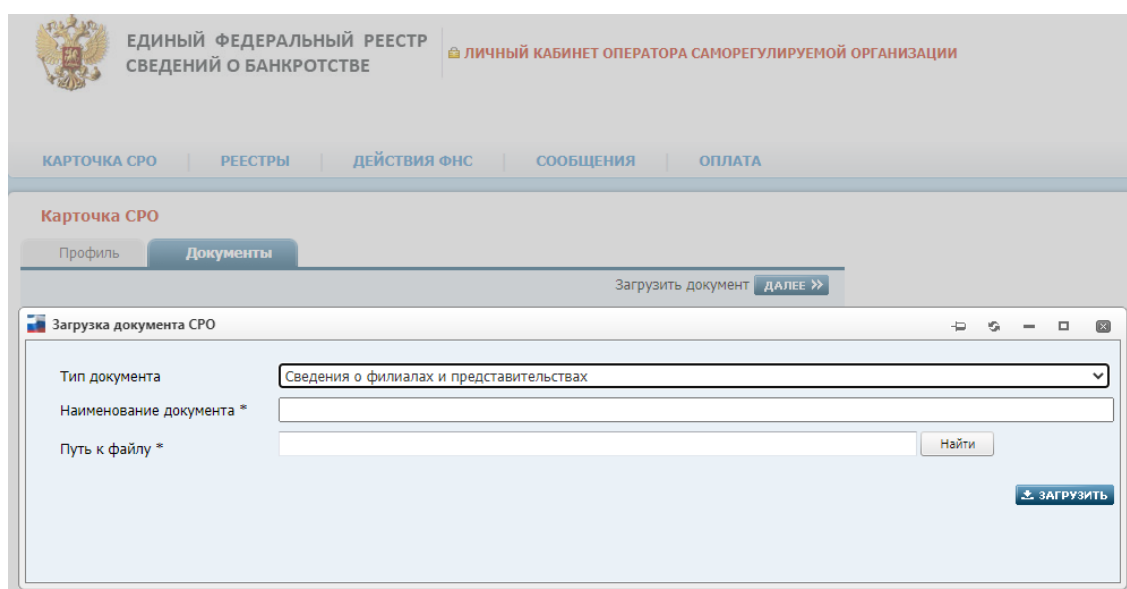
ЕДИНЫЙ ФЕДЕРАЛЬНЫЙ РЕЕСТР СВЕДЕНИЙ О БАНКРОТСТВЕ

ЛИЧНЫЙ КАБИНЕТ ОПЕРАТОРА САМОРЕГУЛИРУЕМОЙ ОРГАНИЗАЦИИ

КАРТОЧКА СРО | РЕЕСТРЫ | ДЕЙСТВИЯ ФНС | СООБЩЕНИЯ | ОПЛАТА

Карточка СРО

Профиль | Документы

Загрузить документ ДАЛЕЕ »

Загрузка документа СРО

Тип документа: Сведения о филиалах и представительствах

Наименование документа *

Путь к файлу * Найти

ЗАГРУЗИТЬ